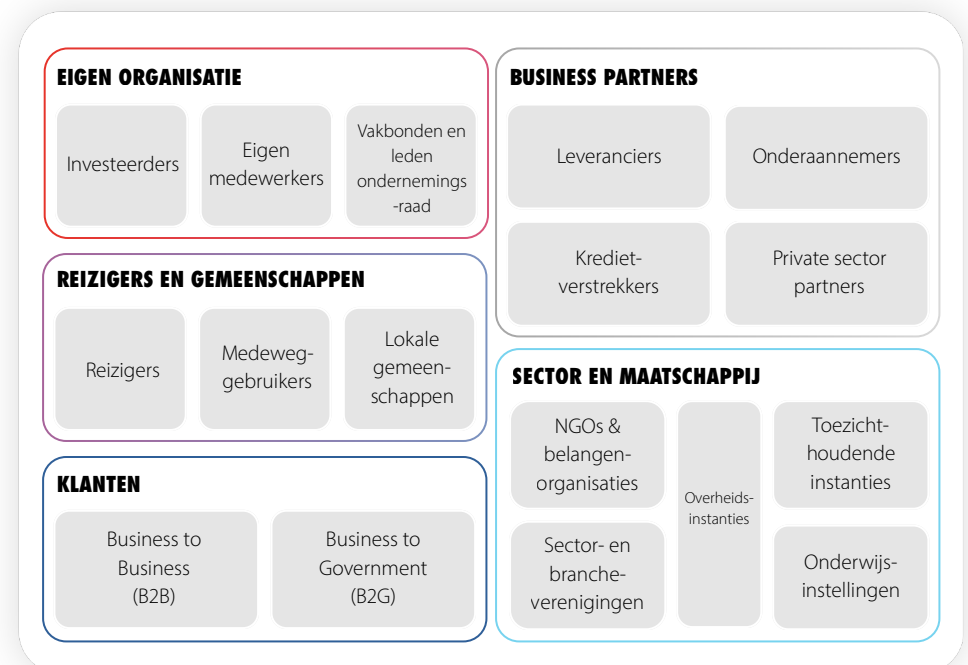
EIGEN ORGANISATIE

Investeerders

Eigen medewerkers

Vakbonden en leden ondernemings-raad

REIZIGERS EN GEMEENSCHAPPEN

Reizigers

Medeweg-gebruikers

Lokale gemeen-schappen

KLANTEN

Business to Business (B2B)

Business to Government (B2G)

BUSINESS PARTNERS

Leveranciers

Onderaannemers

Krediet-verstrekkers

Private sector partners

SECTOR EN MAATSCHAPPIJ

NGOs & belangen-organisaties

Overheids-instanties

Toezicht-houdende instanties

Sector- en branche-verenigingen

Onderwijs-instellingen